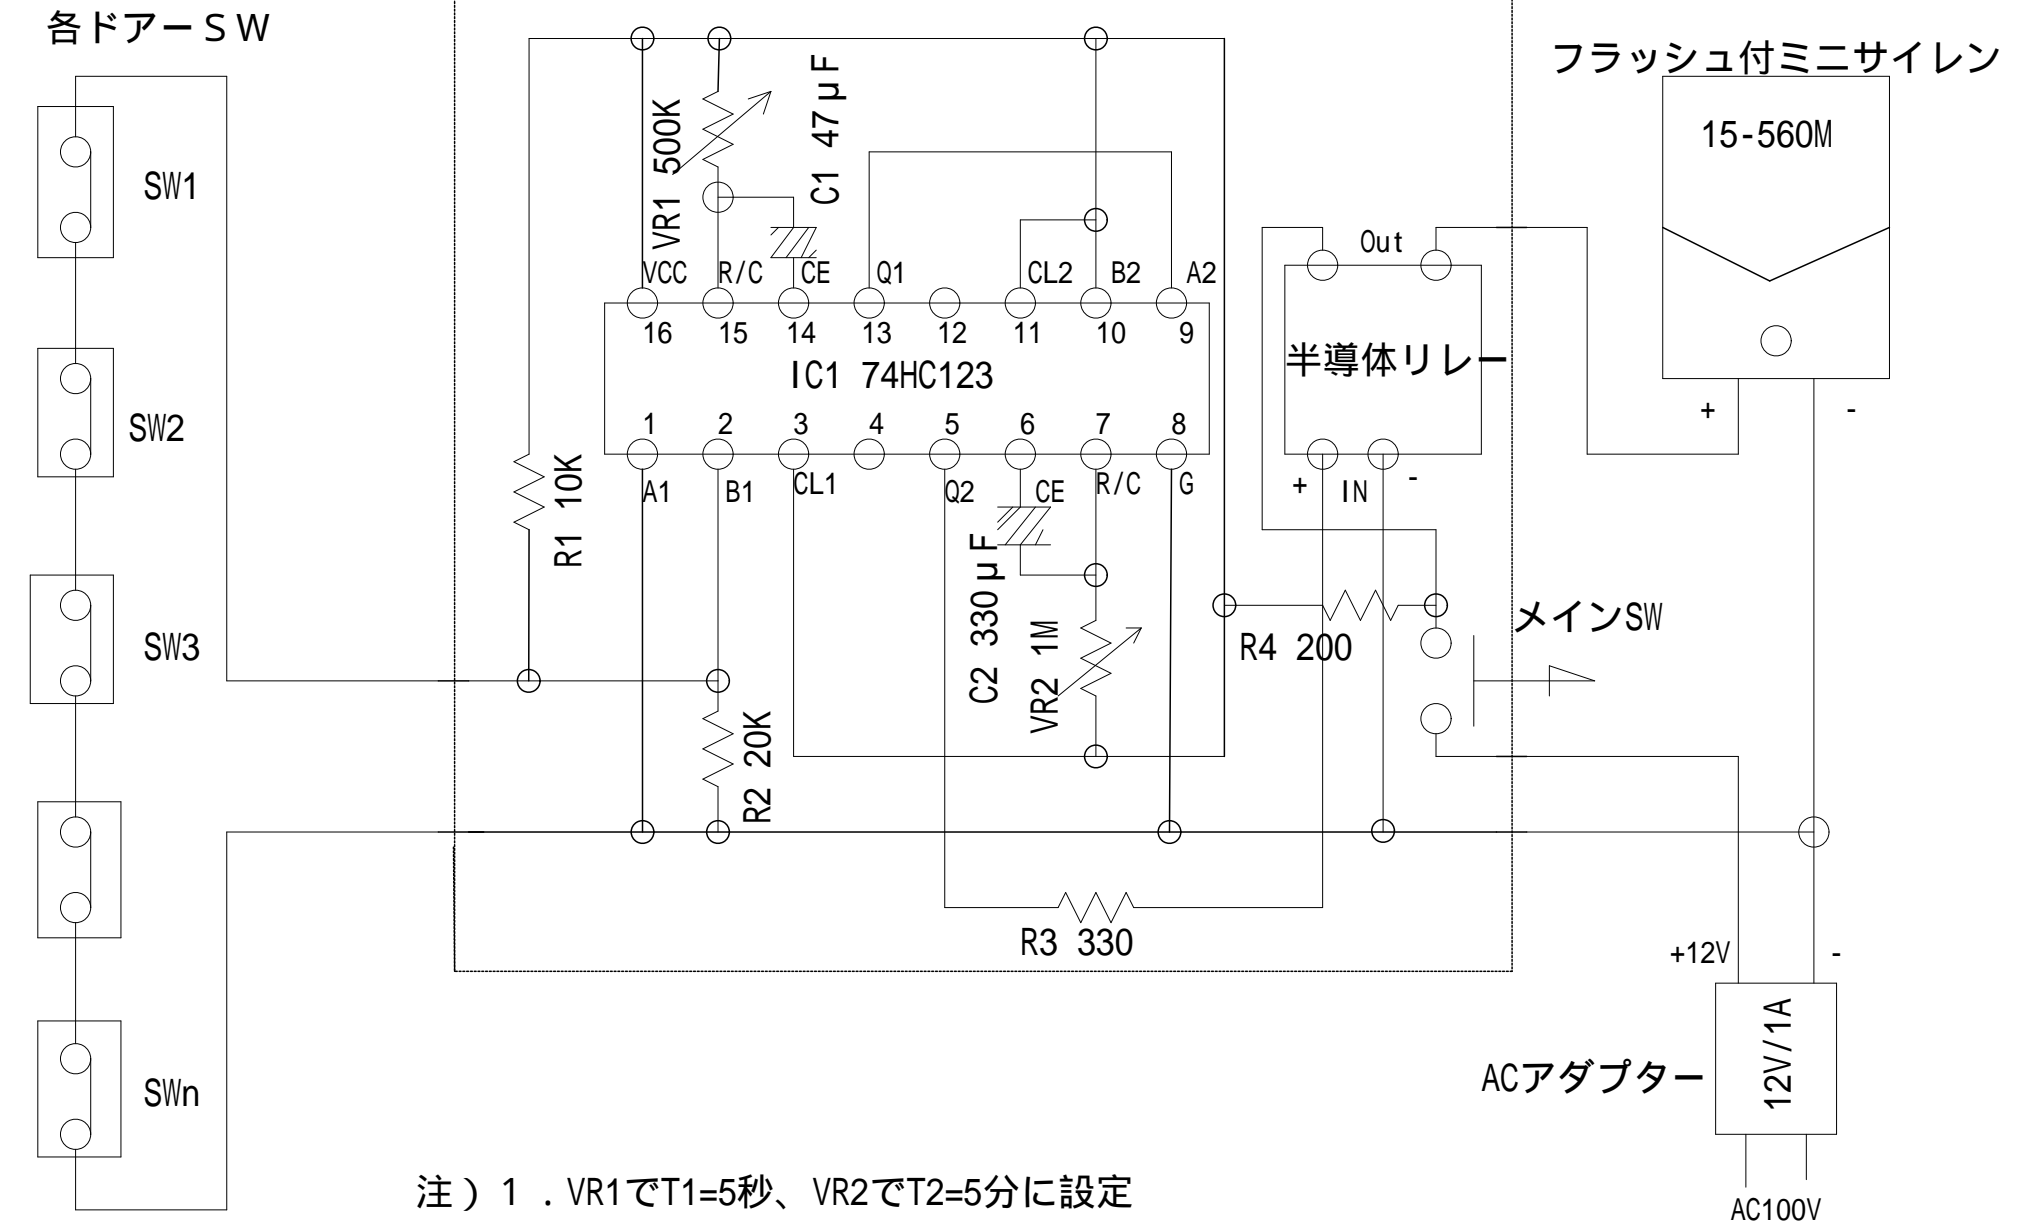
各ドアーＳＷ

SW1

SW2

SW3

SWn

VR1 500K

C1 47μF

VCC R/C CE Q1 CL2 B2 A2

16 15 14 13 12 11 10 9

IC1 74HC123

1 2 3 4 5 6 7 8

A1 B1 CL1 Q2 CE R/C G

R1 10K

C2 330μF

VR2 1M

R2 20K

R3 330

R4 200

Out

半導体リレー

+ IN -

フラッシュ付ミニサイレン

15-560M

+ -

メインSW

+12V -

12V/1A

ACアダプター

AC100V

注）１．VR1でT1=5秒、VR2でT2=5分に設定